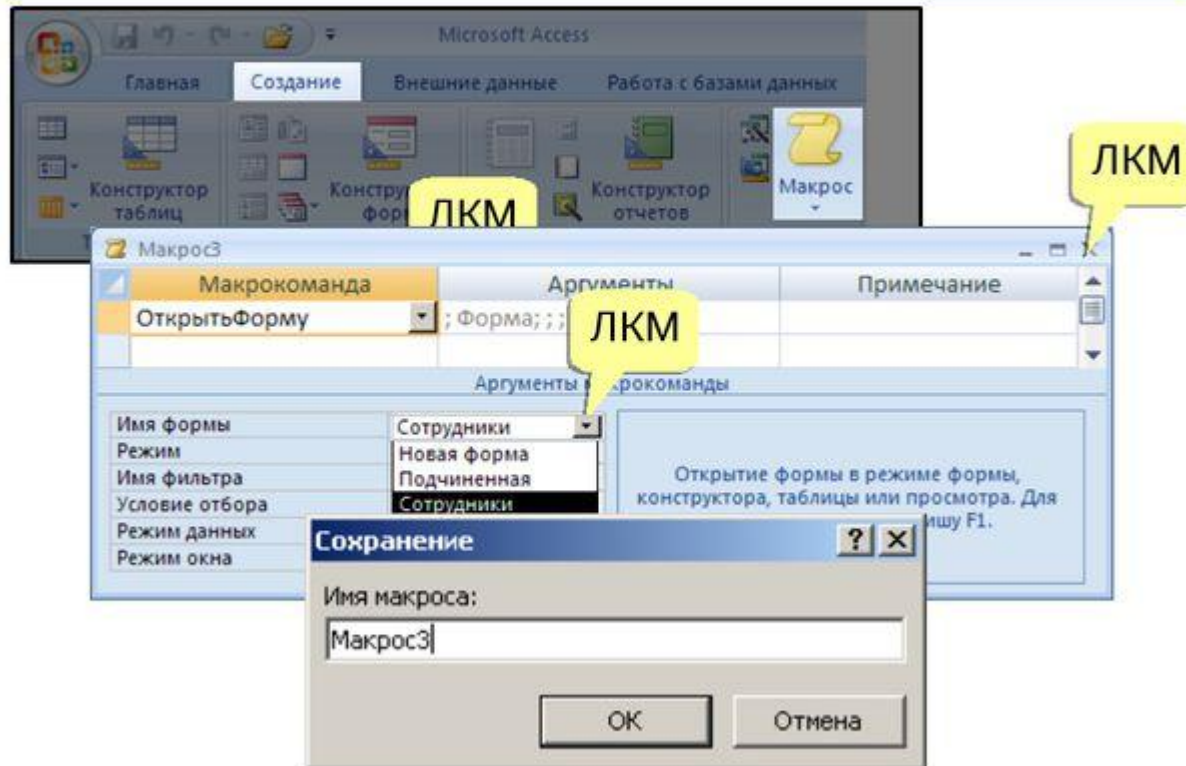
Microsoft Access

Главная Создание Внешние данные Работа с базами данных

Конструктор таблиц

Конструк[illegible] фор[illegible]

ЛКМ

Конструктор отчетов

Макрос

ЛКМ

Макрос3

| Макрокоманда | Аргументы | Примечание |
|---|---|---|
| ОткрытьФорму | ; Форма; ; ; | |
| | | |

ЛКМ

Аргументы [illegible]рокоманды

Имя формы Сотрудники
Режим
Имя фильтра
Условие отбора
Режим данных
Режим окна

Новая форма
Подчиненная
Сотрудники

Открытие формы в режиме формы, конструктора, таблицы или просмотра. Для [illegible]ишу F1.

Сохранение

Имя макроса:

Макрос3

OK Отмена